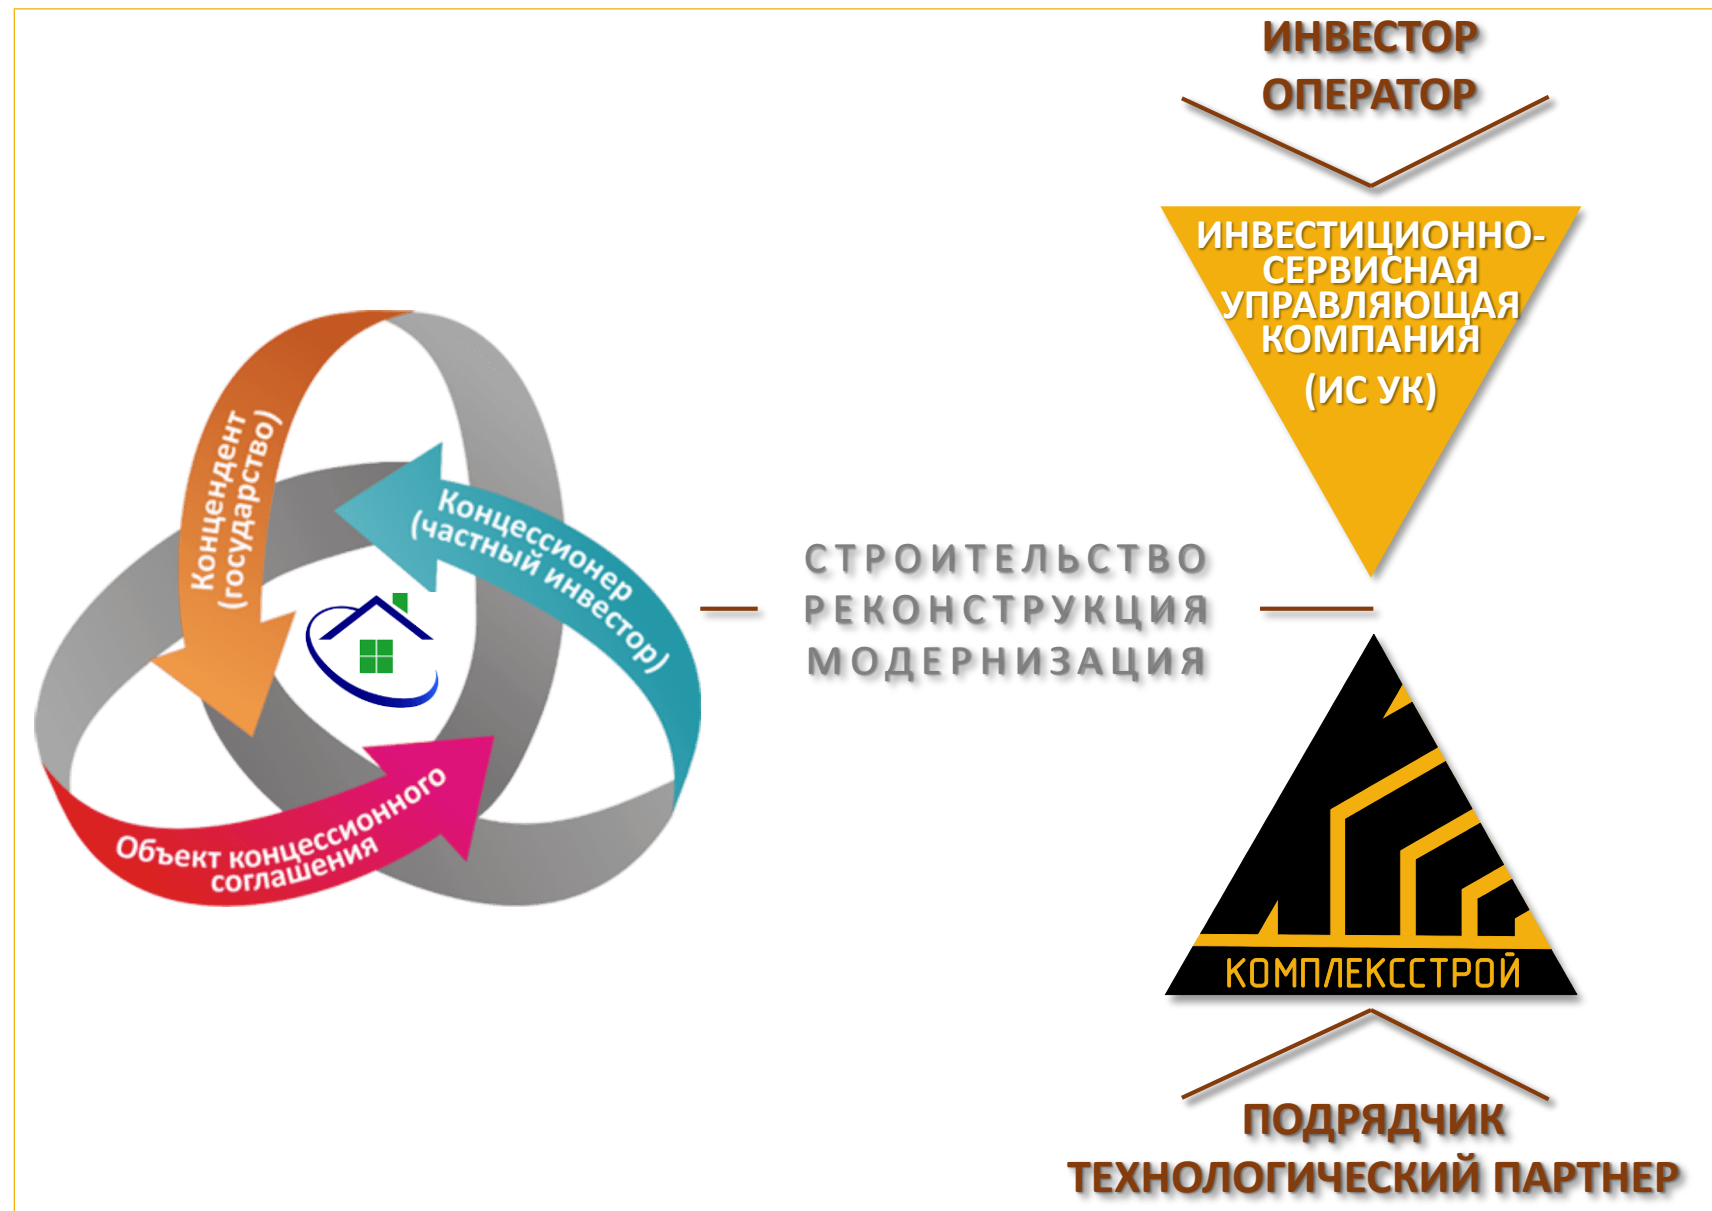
ИНВЕСТОР
ОПЕРАТОР

ИНВЕСТИЦИОННО-СЕРВИСНАЯ УПРАВЛЯЮЩАЯ КОМПАНИЯ
(ИС УК)

Концендент (государство)

Концессионер (частный инвестор)

Объект концессионного соглашения

СТРОИТЕЛЬСТВО
РЕКОНСТРУКЦИЯ
МОДЕРНИЗАЦИЯ

КОМПЛЕКССТРОЙ

ПОДРЯДЧИК
ТЕХНОЛОГИЧЕСКИЙ ПАРТНЕР